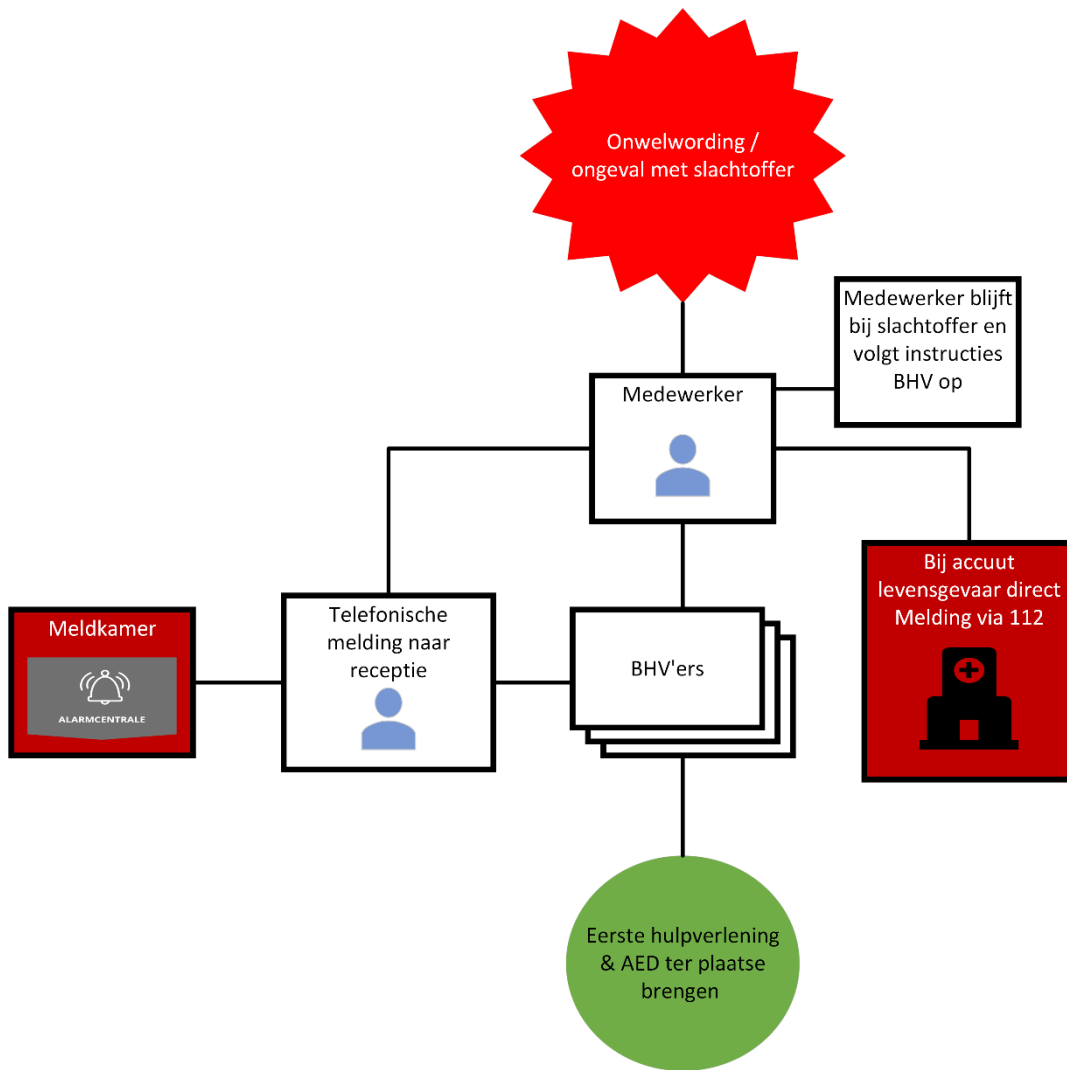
Onwelwording / ongeval met slachtoffer

Medewerker blijft bij slachtoffer en volgt instructies BHV op

Medewerker

Bij accuut levensgevaar direct Melding via 112

Meldkamer

ALARMCENTRALE

Telefonische melding naar receptie

BHV'ers

Eerste hulpverlening & AED ter plaatse brengen